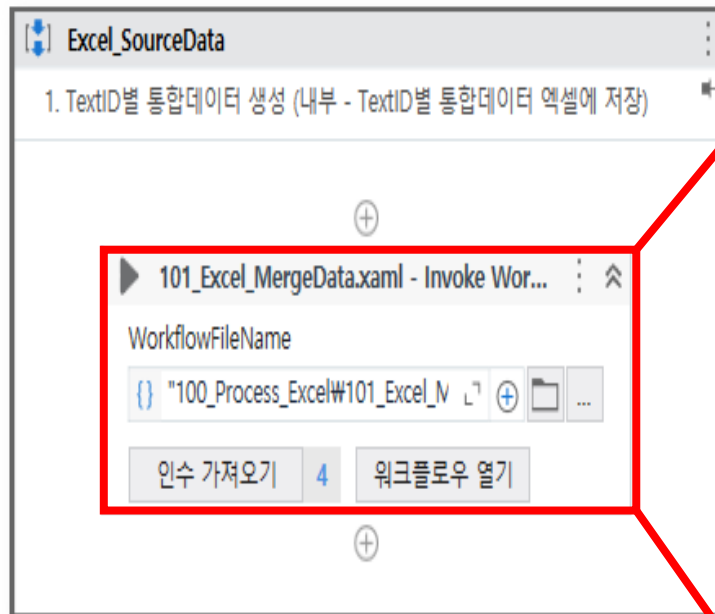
Excel_SourceData

1. TextID별 통합데이터 생성 (내부 - TextID별 통합데이터 엑셀에 저장)

101_Excel_MergeData.xaml - Invoke Wor...

WorkflowFileName

{} "100_Process_Excel₩101_Excel_M

...

인수 가져오기 4 워크플로우 열기